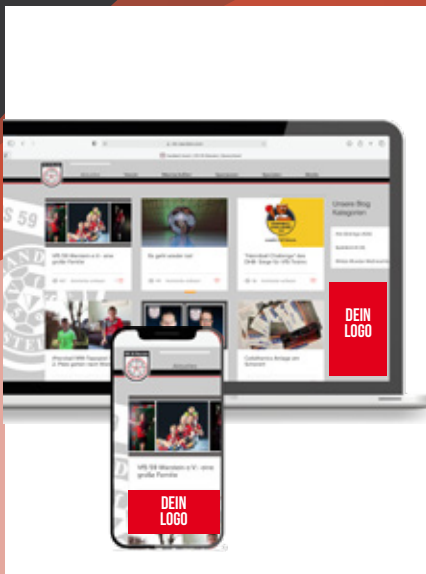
Unsere Blog Kategorien

VfS 59 Marstein e.V. eine große Familie

Es geht wieder los!

"Handball Challenge" des DHB: Siege für VfS Teams

DEIN LOGO

Colafrancis Beiträge am Schreiben

DEIN LOGO

VfS 59 Marstein e.V. eine große Familie